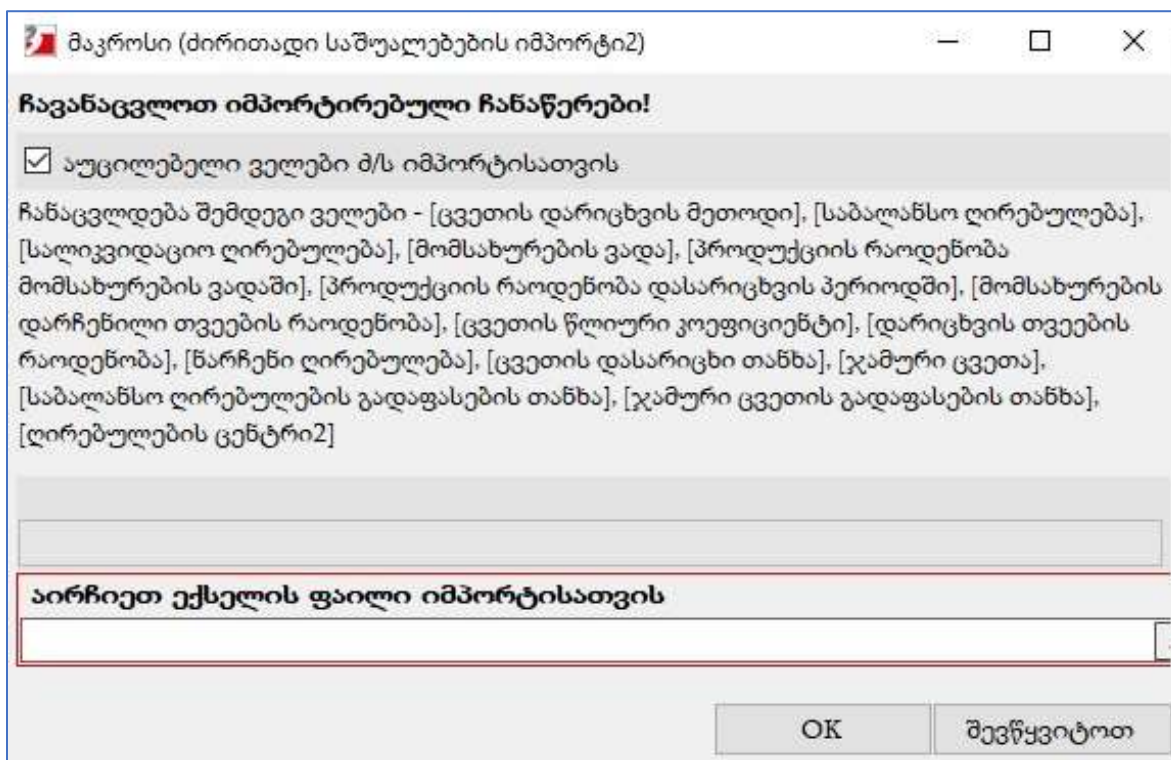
მაკროსი (ძირითადი საშუალებების იმპორტი2)

ჩავანაცვლოთ იმპორტირებული ჩანაწერები!

☑ აუცილებელი ველები ძ/ს იმპორტისათვის

ჩანაცვლდება შემდეგი ველები - [ცვეთის დარიცხვის მეთოდი], [საბალანსო ღირებულება], [სალიკვიდაციო ღირებულება], [მომსახურების ვადა], [პროდუქციის რაოდენობა მომსახურების ვადაში], [პროდუქციის რაოდენობა დასარიცხვის პერიოდში], [მომსახურების დარჩენილი თვეების რაოდენობა], [ცვეთის წლიური კოეფიციენტი], [დარიცხვის თვეების რაოდენობა], [ნარჩენი ღირებულება], [ცვეთის დასარიცხი თანხა], [ჯამური ცვეთა], [საბალანსო ღირებულების გადაფასების თანხა], [ჯამური ცვეთის გადაფასების თანხა], [ღირებულების ცენტრი2]

აირჩიეთ ექსელის ფაილი იმპორტისათვის

OK

შევწყვიტოთ